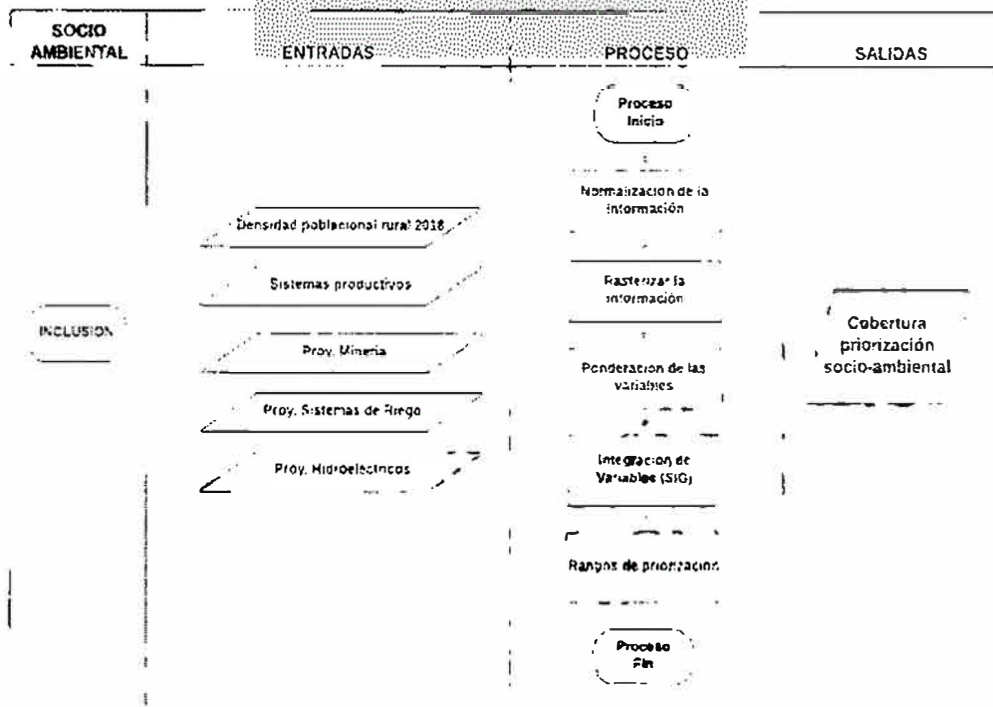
SOCIO AMBIENTAL

ENTRADAS

PROCESO

SALIDAS

INCLUSION

Densidad poblacional rural 2018

Sistemas productivos

Proy. Mineria

Proy. Sistemas de Riego

Proy. Hidroelectricos

Proceso Inicio

Normalizacion de la informacion

Rasterizar la informacion

Ponderacion de las variables

Integracion de Variables (SIG)

Rangos de priorizacion

Proceso Fin

Cobertura priorización socio-ambiental